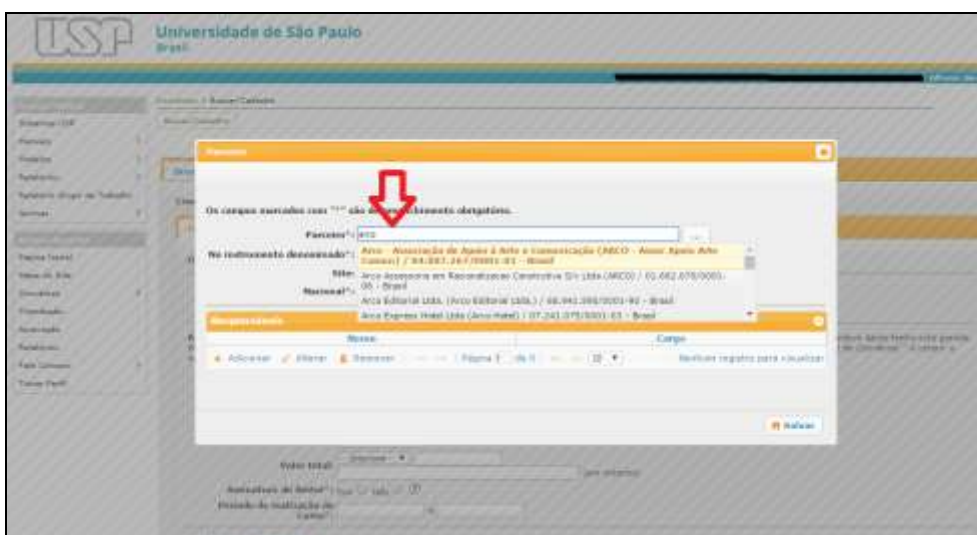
USP Universidade de São Paulo
Brasil

Parceiro

Os campos marcados com "*" são de preenchimento obrigatório.

Parceiro*: arco

No instrumento denominado*:

Site:

Nacional*:

Arco - Associação de Apoio à Arte e Comunicação (ARCO - Assoc Apoio Arte Comun) / 04.887.267/0001-03 - Brasil
Arco Assessoria em Racionalização Construtiva S/c Ltda (ARCO) / 01.682.078/0001-05 - Brasil
Arco Editorial Ltda. (Arco Editorial Ltda.) / 68.943.399/0001-90 - Brasil
Arco Express Hotel Ltda (Arco Hotel) / 07.241.075/0001-03 - Brasil

Responsáveis

Nome | Cargo

Adicionar | Alterar | Remover | Página 1 de 0 | 10 | Nenhum registro para visualizar

Salvar

Valor total:

Natureza do Ônus*: Sim Não

Período de realização do Convênio*: